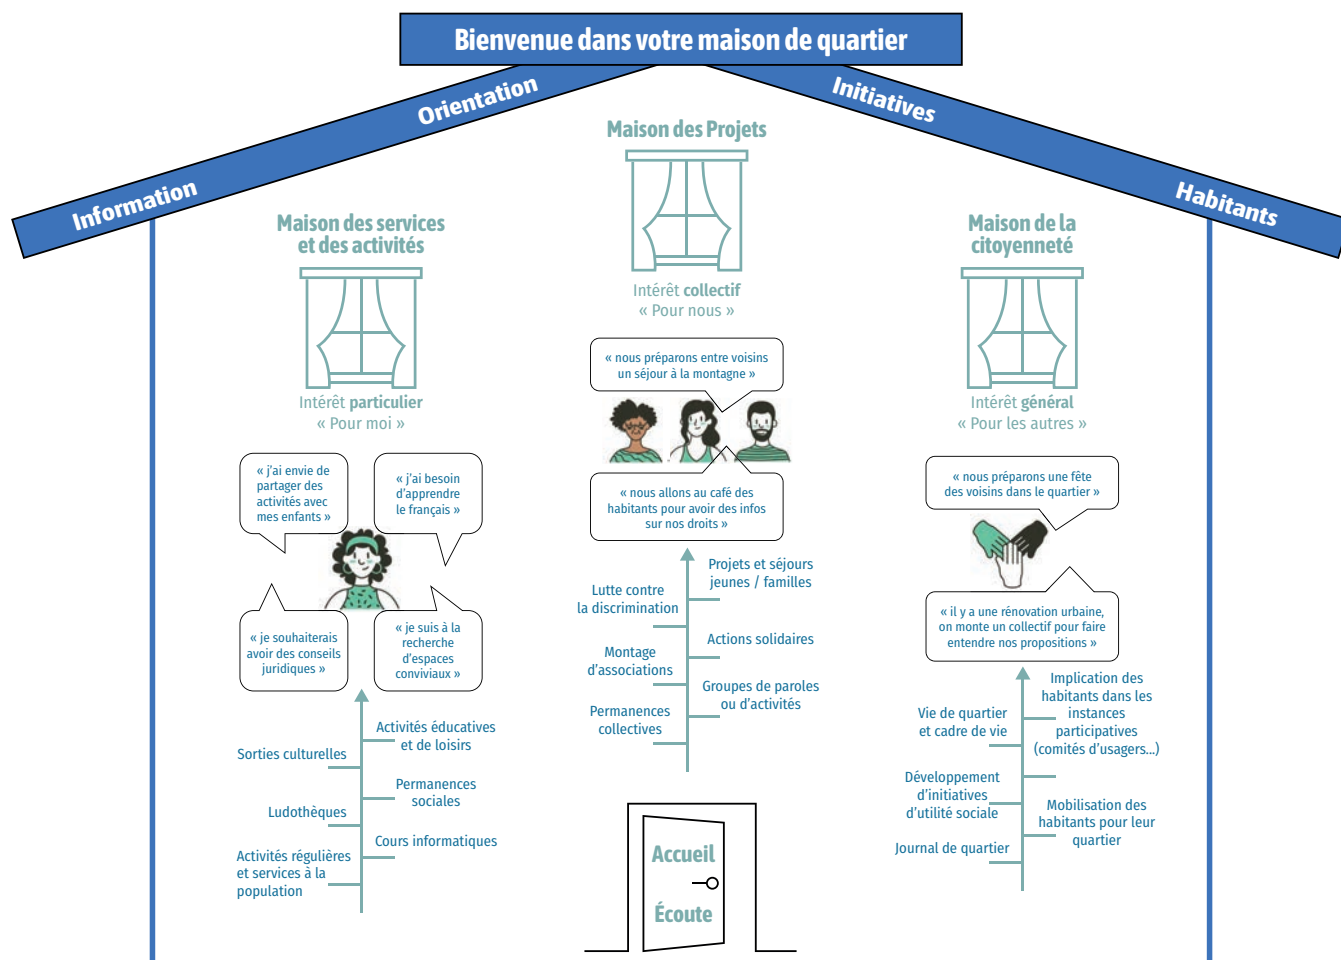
Bienvenue dans votre maison de quartier

Information

Orientation

Initiatives

Habitants

Maison des Projets

Intérêt collectif
« Pour nous »

« nous préparons entre voisins un séjour à la montagne »

« nous allons au café des habitants pour avoir des infos sur nos droits »

Lutte contre la discrimination

Projets et séjours jeunes / familles

Montage d'associations

Actions solidaires

Permanences collectives

Groupes de paroles ou d'activités

Maison des services et des activités

Intérêt particulier
« Pour moi »

« j'ai envie de partager des activités avec mes enfants »

« j'ai besoin d'apprendre le français »

« je souhaiterais avoir des conseils juridiques »

« je suis à la recherche d'espaces conviviaux »

Activités éducatives et de loisirs

Sorties culturelles

Permanences sociales

Ludothèques

Cours informatiques

Activités régulières et services à la population

Maison de la citoyenneté

Intérêt général
« Pour les autres »

« nous préparons une fête des voisins dans le quartier »

« il y a une rénovation urbaine, on monte un collectif pour faire entendre nos propositions »

Implication des habitants dans les instances participatives (comités d'usagers...)

Vie de quartier et cadre de vie

Développement d'initiatives d'utilité sociale

Mobilisation des habitants pour leur quartier

Journal de quartier

Accueil

Écoute